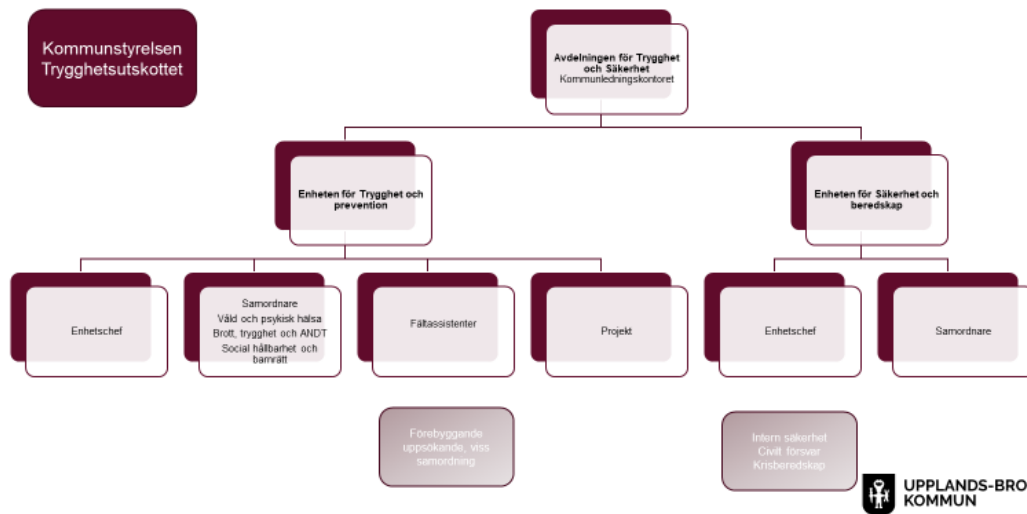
Kommunstyrelsen Trygghetsutskottet

Avdelningen för Trygghet och Säkerhet
Kommunledningskontoret

Enheten för Trygghet och prevention

Enheten för Säkerhet och beredskap

Enhetschef

Samordnare
Våld och psykisk hälsa
Brott, trygghet och ANDT
Social hållbarhet och barnrätt

Fältassistenter

Projekt

Enhetschef

Samordnare

Förebyggande uppsökande, viss samordning

Intern säkerhet
Civilt försvar
Krisberedskap

UPPLANDS-BRO KOMMUN